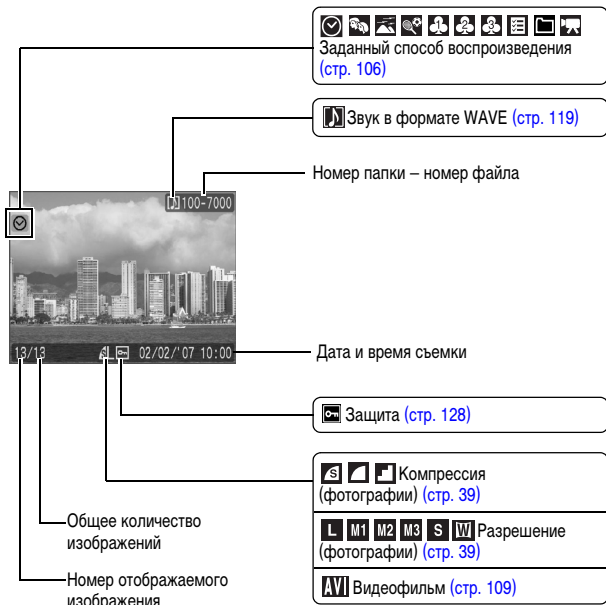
Заданный способ воспроизведения (стр. 106)

Звук в формате WAVE (стр. 119)

100-7000

Номер папки – номер файла

13/13

02/02/'07 10:00

Дата и время съемки

Защита (стр. 128)

Компрессия (фотографии) (стр. 39)

L M1 M2 M3 S W Разрешение (фотографии) (стр. 39)

AVI Видеофильм (стр. 109)

Общее количество изображений

Номер отображаемого изображения